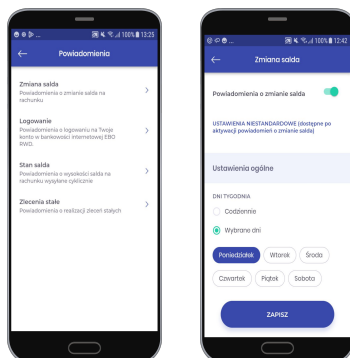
100% 13:25

Powiadomienia

Zmiana salda
Powiadomienia o zmianie salda na rachunku

Logowanie
Powiadomienia o logowaniu na Twoje konto w bankowości internetowej EBO RWD.

Stan salda
Powiadomienia o wysokości salda na rachunku wysyłane cyklicznie

Zlecenia stałe
Powiadomienia o realizacji zleceń stałych

100% 12:42

Zmiana salda

Powiadomienia o zmianie salda

USTAWIENIA NIESTANDARDOWE (dostępne po aktywacji powiadomień o zmianie salda)

Ustawienia ogólne

DNI TYGODNIA

Codziennie

Wybrane dni

Poniedziałek
Wtorek
Środa
Czwartek
Piątek
Sobota

ZAPISZ